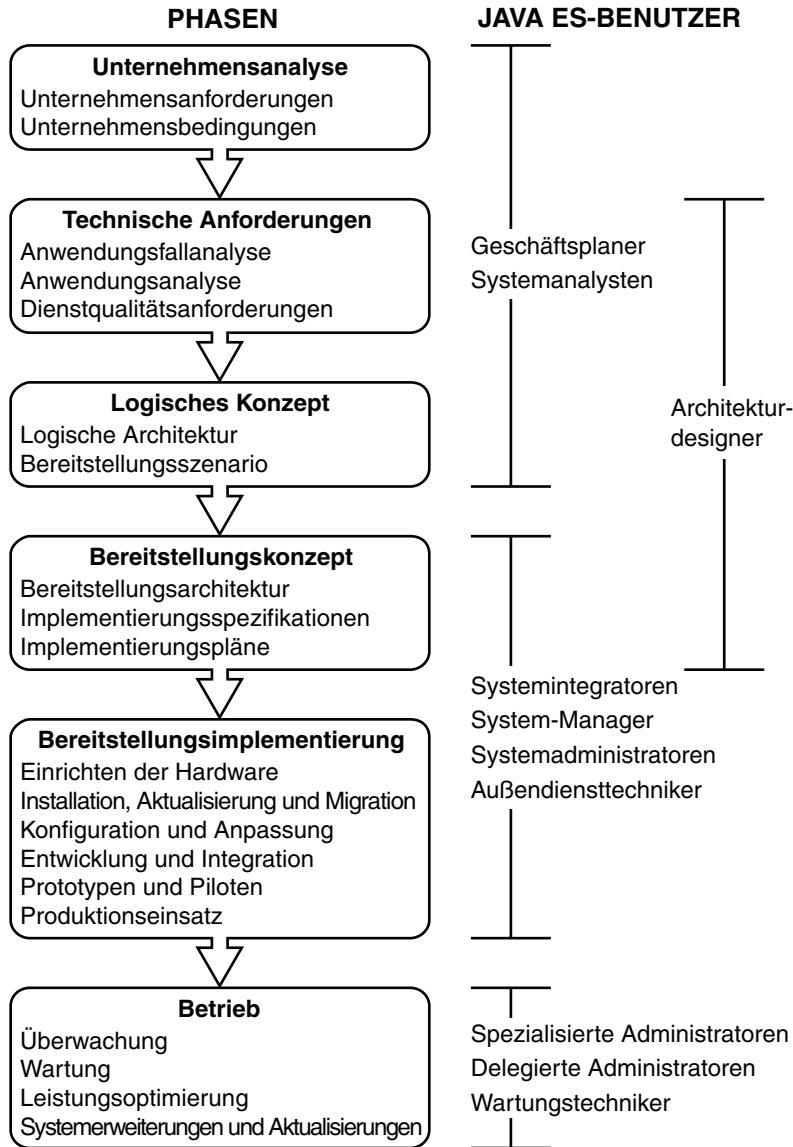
PHASEN

Unternehmensanalyse
Unternehmensanforderungen
Unternehmensbedingungen

Technische Anforderungen
Anwendungsfallanalyse
Anwendungsanalyse
Dienstqualitätsanforderungen

Logisches Konzept
Logische Architektur
Bereitstellungsszenario

Bereitstellungskonzept
Bereitstellungsarchitektur
Implementierungsspezifikationen
Implementierungspläne

Bereitstellungsimplementierung
Einrichten der Hardware
Installation, Aktualisierung und Migration
Konfiguration und Anpassung
Entwicklung und Integration
Prototypen und Piloten
Produktionseinsatz

Betrieb
Überwachung
Wartung
Leistungsoptimierung
Systemerweiterungen und Aktualisierungen

JAVA ES-BENUTZER

Geschäftsplaner
Systemanalysten

Architekturdesigner

Systemintegratoren
System-Manager
Systemadministratoren
Außendiensttechniker

Spezialisierte Administratoren
Delegierte Administratoren
Wartungstechniker